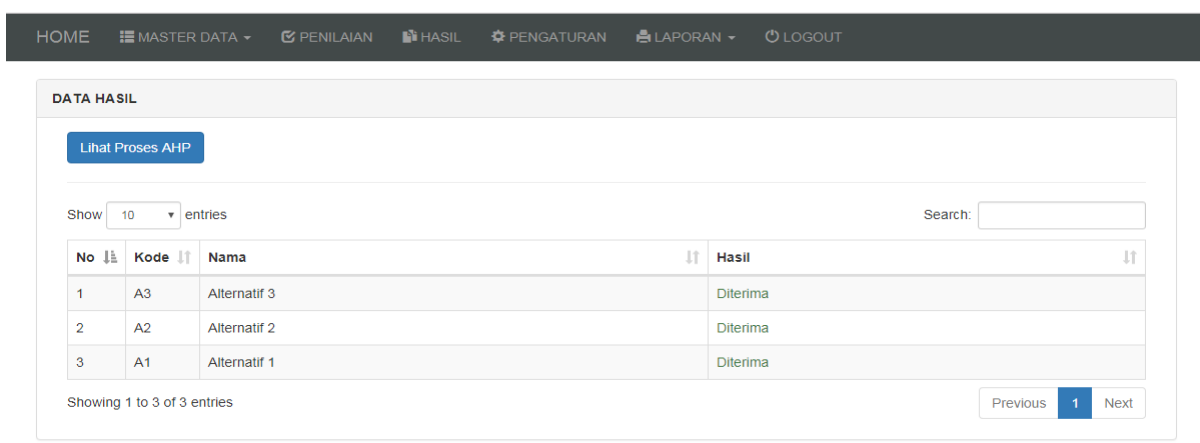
HOME MASTER DATA PENILAIAN HASIL PENGATURAN LAPORAN LOGOUT

DATA HASIL

Lihat Proses AHP

Show 10 entries

Search:

| No | Kode | Nama | Hasil |
|---|---|---|---|
| 1 | A3 | Alternatif 3 | Diterima |
| 2 | A2 | Alternatif 2 | Diterima |
| 3 | A1 | Alternatif 1 | Diterima |

Showing 1 to 3 of 3 entries

Previous 1 Next